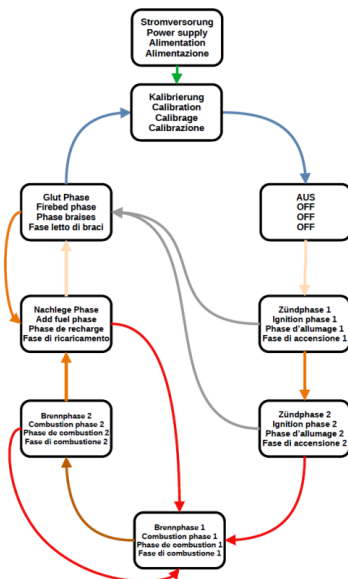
Stromversorung
Power supply
Alimentation
Alimentazione

Kalibrierung
Calibration
Calibrage
Calibrazione

Glut Phase
Firebed phase
Phase braises
Fase letto di braci

AUS
OFF
OFF
OFF

Nachlege Phase
Add fuel phase
Phase de recharge
Fase di ricaricamento

Zündphase 1
Ignition phase 1
Phase d'allumage 1
Fase di accensione 1

Brennphase 2
Combustion phase 2
Phase de combustion 2
Fase di combustione 2

Zündphase 2
Ignition phase 2
Phase d'allumage 2
Fase di accensione 2

Brennphase 1
Combustion phase 1
Phase de combustion 1
Fase di combustione 1